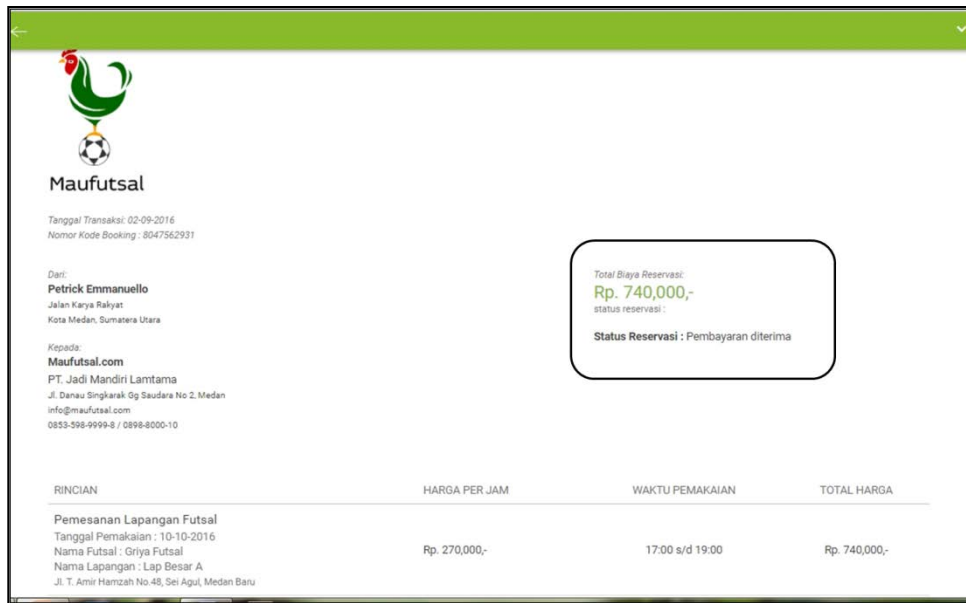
Maufutsal

Tanggal Transaksi: 02-09-2016
Nomor Kode Booking : 8047562931

Dari:
Petrick Emmanuello
Jalan Karya Rakyat
Kota Medan, Sumatera Utara

Kepada:
Maufutsal.com
PT. Jadi Mandiri Lamtama
Jl. Danau Singkarak Gg Saudara No 2, Medan
info@maufutsal.com
0853-598-9999-8 / 0898-8000-10

Total Biaya Reservasi:
Rp. 740,000,-
status reservasi :

Status Reservasi : Pembayaran diterima

| RINCIAN | HARGA PER JAM | WAKTU PEMAKAIAN | TOTAL HARGA |
|---|---|---|---|
| Pemesanan Lapangan Futsal Tanggal Pemakaian : 10-10-2016 Nama Futsal : Griya Futsal Nama Lapangan : Lap Besar A Jl. T. Amir Hamzah No.48, Sei Agul, Medan Baru | Rp. 270,000,- | 17:00 s/d 19:00 | Rp. 740,000,- |